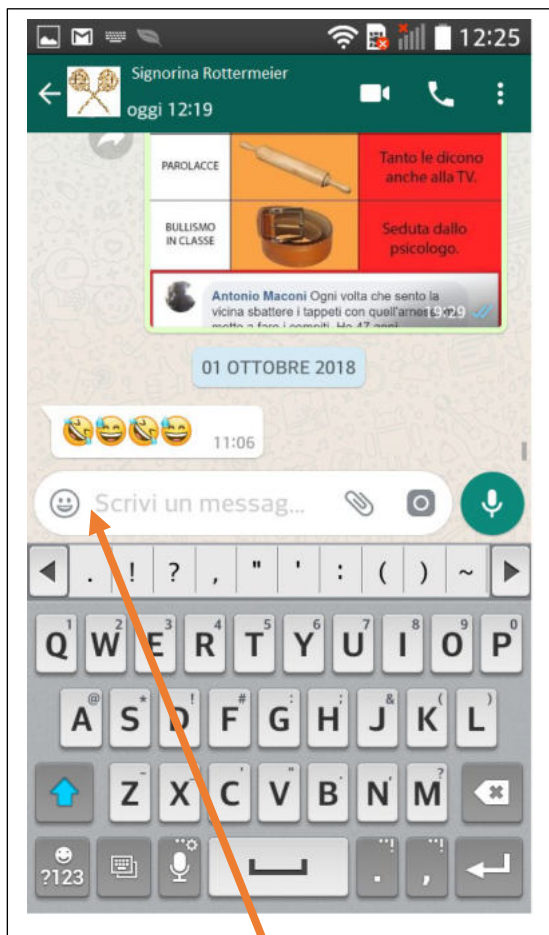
12:25

Signorina Rottermeier
oggi 12:19

| PAROLACCE | | Tanto le dicono anche alla TV. |
|---|---|---|
| BULLISMO IN CLASSE | | Seduta dallo psicologo. |

Antonio Maconi Ogni volta che sento la vicina sbattere i tappeti con quell'arnese mette a fare i compiti. Ho 47 anni
19:29

01 OTTOBRE 2018

🤣😆🤣😆 11:06

Scrivi un messag...

. ! ? , " ' : ( ) ~

Q W E R T Y U I O P
1 2 3 4 5 6 7 8 9 0
A S D F G H J K L
@ * ! # ; & ( )
Z X C V B N M
?
?123